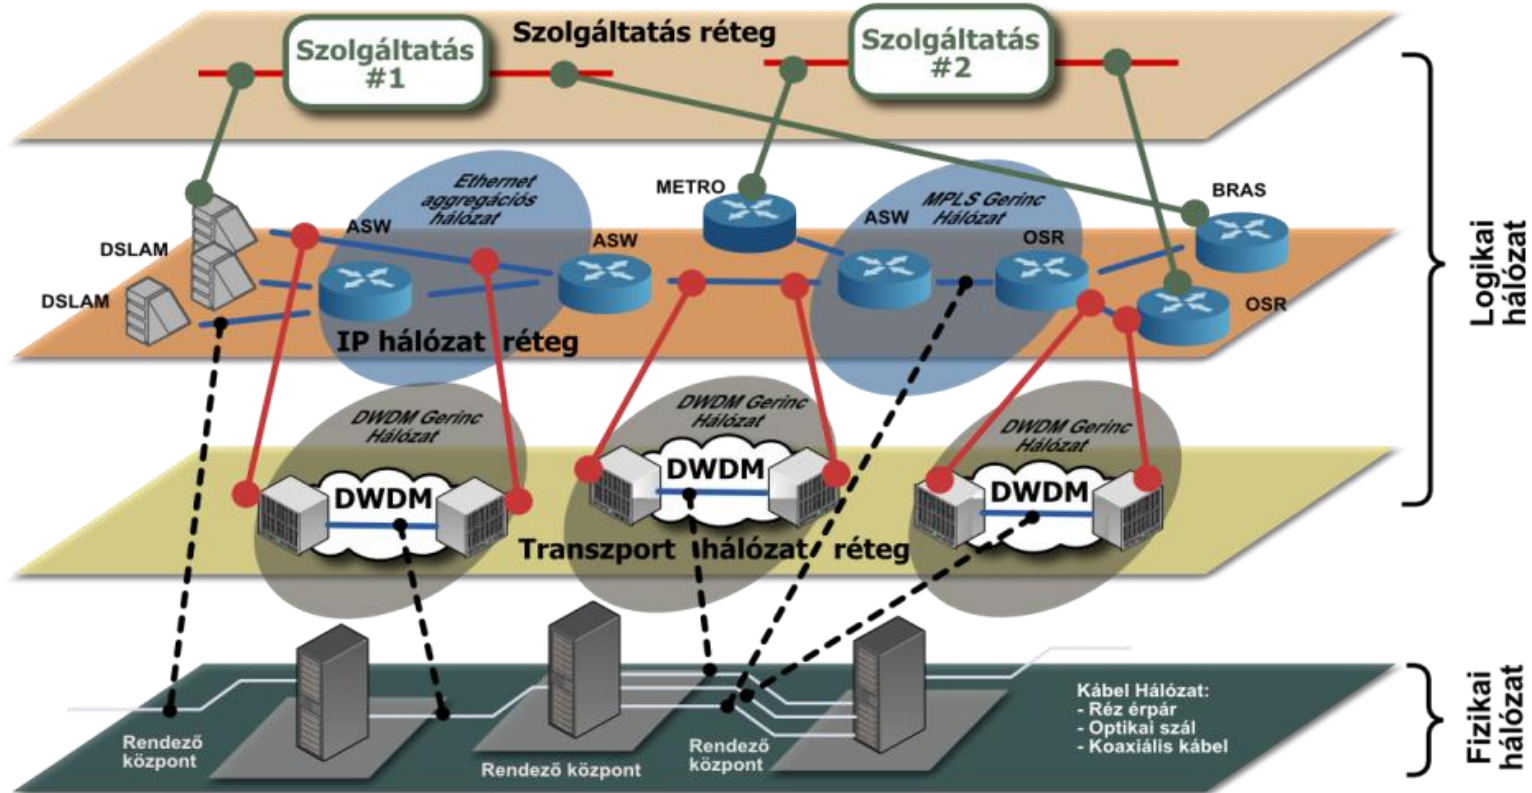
Szolgáltatás #1

Szolgáltatás réteg

Szolgáltatás #2

Logikai hálózat

METRO

BRAS

Ethernet aggregációs hálózat

MPLS Gerinc Hálózat

DSLAM

DSLAM

ASW

ASW

ASW

OSR

OSR

IP hálózat réteg

DWDM Gerinc Hálózat

DWDM Gerinc Hálózat

DWDM Gerinc Hálózat

DWDM

DWDM

DWDM

Transzport hálózat réteg

Kábel Hálózat:
- Réz érpár
- Optikai szál
- Koaxiális kábel

Fizikai hálózat

Rendező központ

Rendező központ

Rendező központ